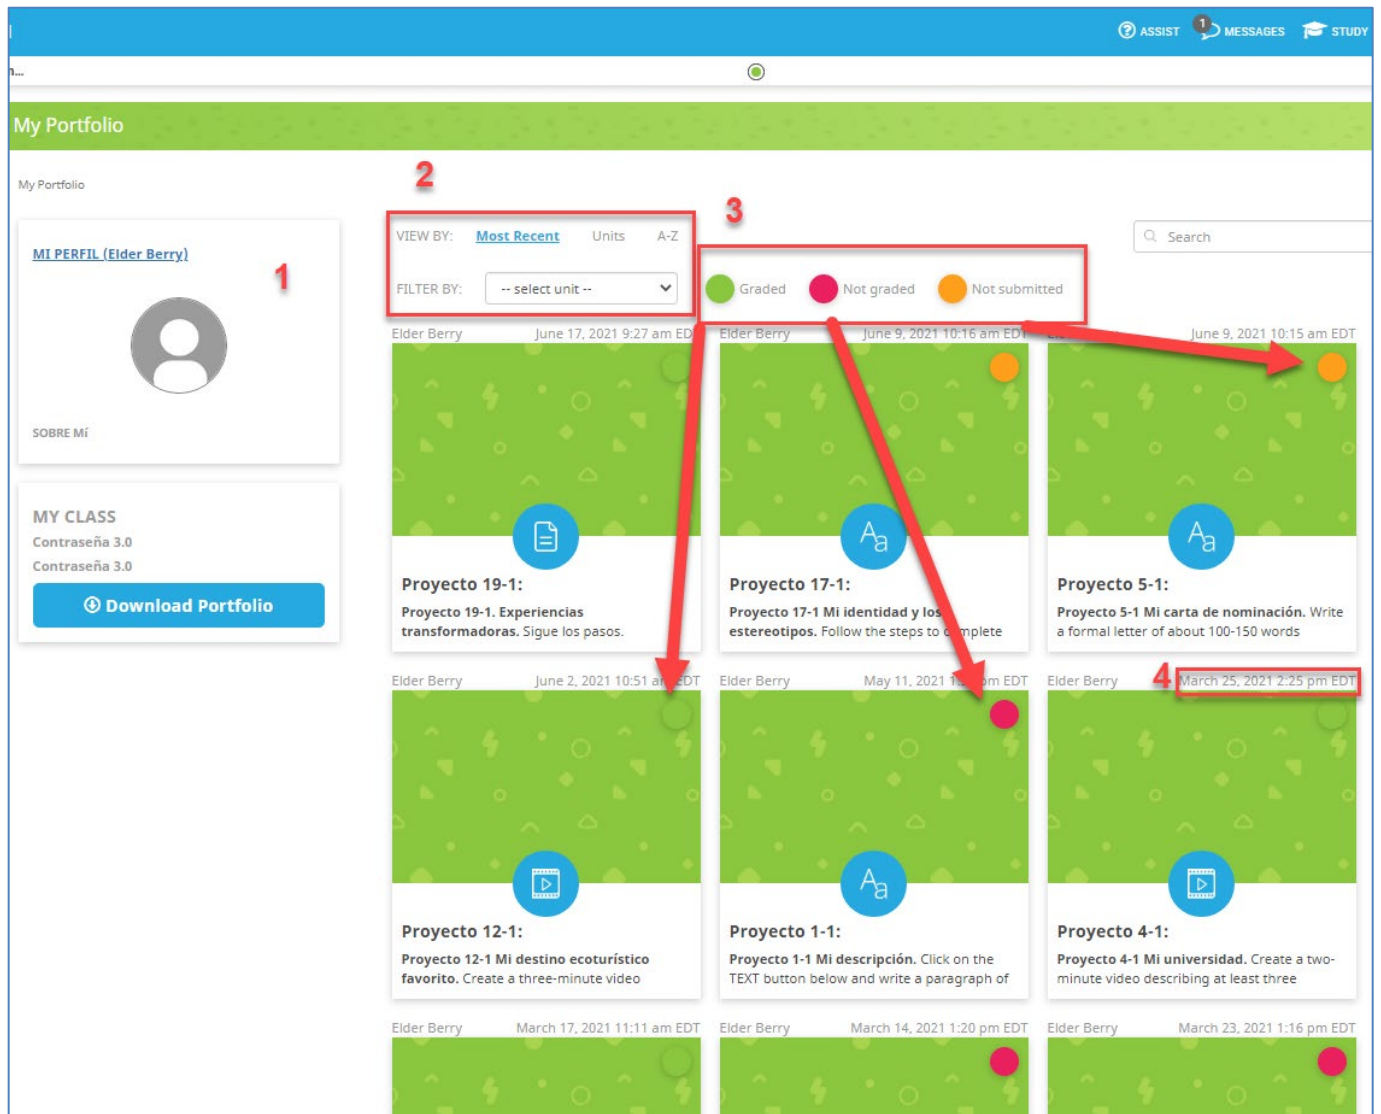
ASSIST 1 MESSAGES STUDY

My Portfolio

My Portfolio

2

3

MI PERFIL (Elder Berry)

1

SOBRE MÍ

MY CLASS
Contraseña 3.0
Contraseña 3.0

Download Portfolio

VIEW BY: Most Recent Units A-Z

FILTER BY: -- select unit --

Graded Not graded Not submitted

Search

Elder Berry June 17, 2021 9:27 am ED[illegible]

Proyecto 19-1:
Proyecto 19-1. Experiencias transformadoras. Sigue los pasos.

Elder Berry June 9, 2021 10:16 am EDT

Proyecto 17-1:
Proyecto 17-1 Mi identidad y los estereotipos. Follow the steps to c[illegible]mplete

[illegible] June 9, 2021 10:15 am EDT

Proyecto 5-1:
Proyecto 5-1 Mi carta de nominación. Write a formal letter of about 100-150 words

Elder Berry June 2, 2021 10:51 a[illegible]EDT

Proyecto 12-1:
Proyecto 12-1 Mi destino ecoturístico favorito. Create a three-minute video

Elder Berry May 11, 2021 1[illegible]m EDT

Proyecto 1-1:
Proyecto 1-1 Mi descripción. Click on the TEXT button below and write a paragraph of

Elder Berry 4 March 25, 2021 2:25 pm EDT

Proyecto 4-1:
Proyecto 4-1 Mi universidad. Create a two-minute video describing at least three

Elder Berry March 17, 2021 11:11 am EDT

Elder Berry March 14, 2021 1:20 pm EDT

Elder Berry March 23, 2021 1:16 pm EDT